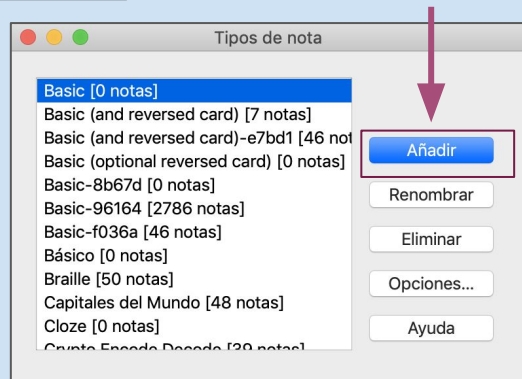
Tipos de nota

Basic [0 notas]
Basic (and reversed card) [7 notas]
Basic (and reversed card)-e7bd1 [46 not
Basic (optional reversed card) [0 notas]
Basic-8b67d [0 notas]
Basic-96164 [2786 notas]
Basic-f036a [46 notas]
Básico [0 notas]
Braille [50 notas]
Capitales del Mundo [48 notas]
Cloze [0 notas]
Crypto Encode Decode [39 notas]

Añadir
Renombrar
Eliminar
Opciones...
Ayuda